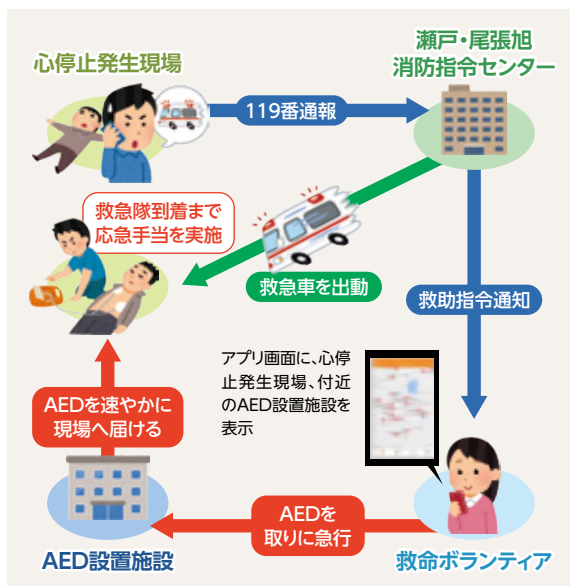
心停止発生現場

119番通報

瀬戸・尾張旭
消防指令センター

救急隊到着まで
応急手当を実施

救急車を出動

救助指令通知

アプリ画面に、心停止発生現場、付近のAED設置施設を表示

AEDを速やかに
現場へ届ける

AEDを
取りに急行

AED設置施設

救命ボランティア